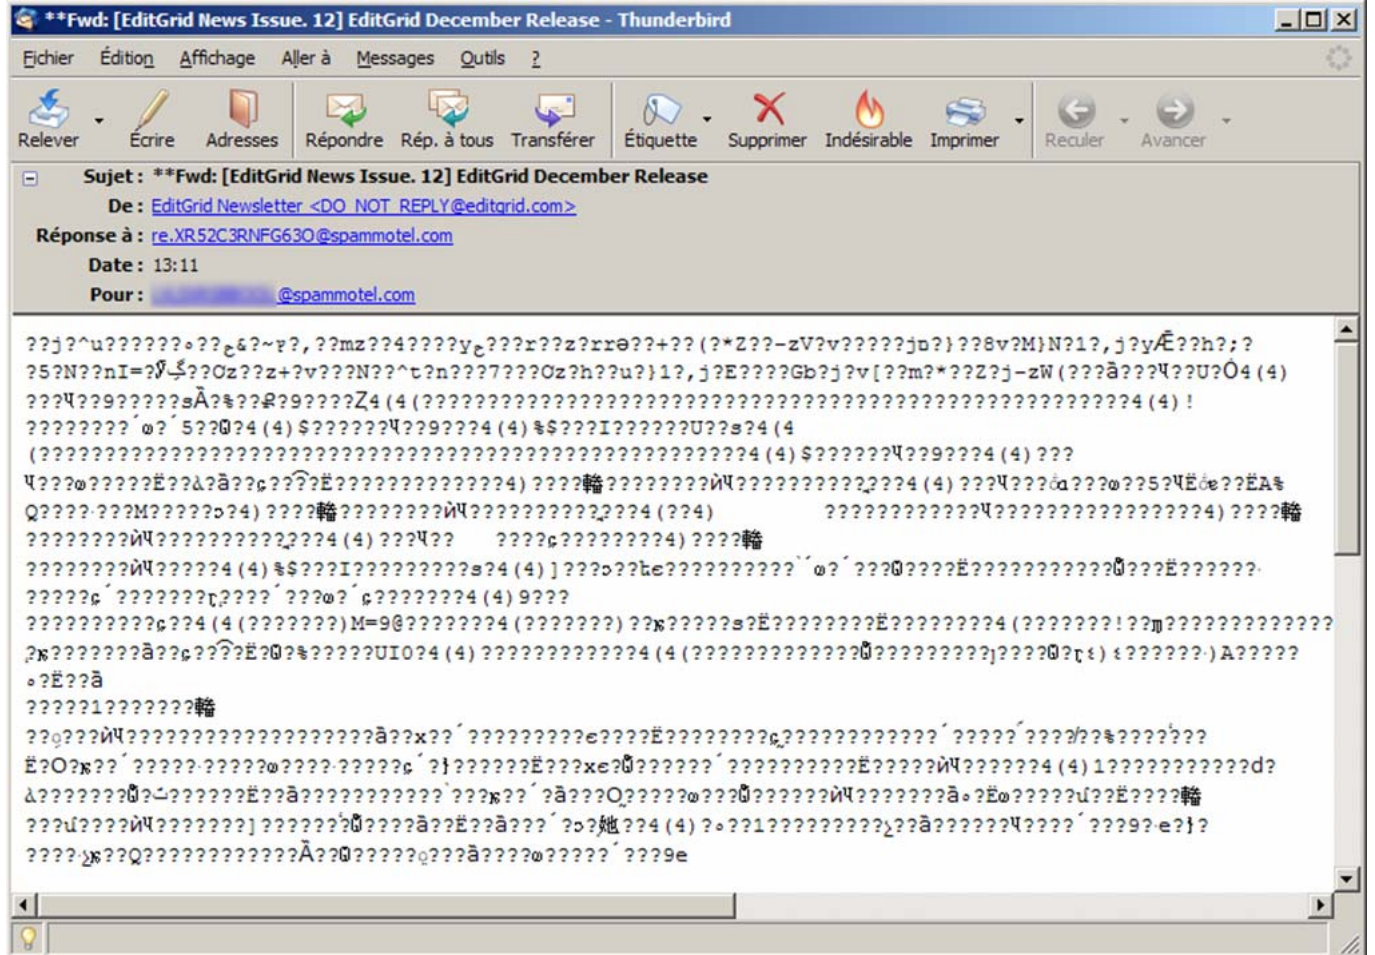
**Fwd: [EditGrid News Issue. 12] EditGrid December Release - Thunderbird

Fichier Édition Affichage Aller à Messages Outils ?

Relever Écrire Adresses Répondre Rép. à tous Transférer Étiquette Supprimer Indésirable Imprimer Reculer Avancer

Sujet : **Fwd: [EditGrid News Issue. 12] EditGrid December Release
De : EditGrid Newsletter <DO_NOT_REPLY@editgrid.com>
Réponse à : re.XR52C3RNFG63O@spammotel.com
Date : 13:11
Pour : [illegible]@spammotel.com

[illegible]